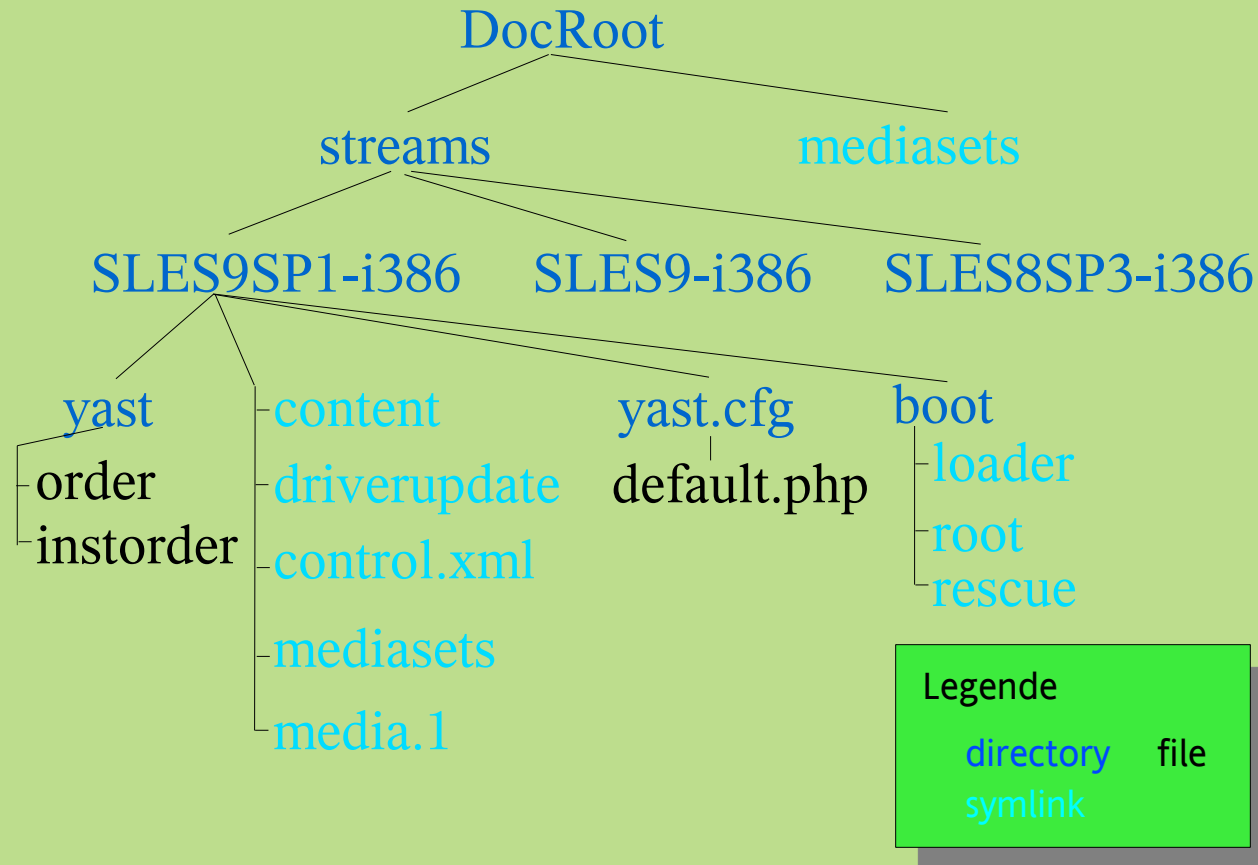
DocRoot

streams

mediasets

SLES9SP1-i386

SLES9-i386

SLES8SP3-i386

yast

order

instorder

content

driverupdate

control.xml

mediasets

media.1

yast.cfg

default.php

boot

loader

root

rescue

Legende

directory file

symlink